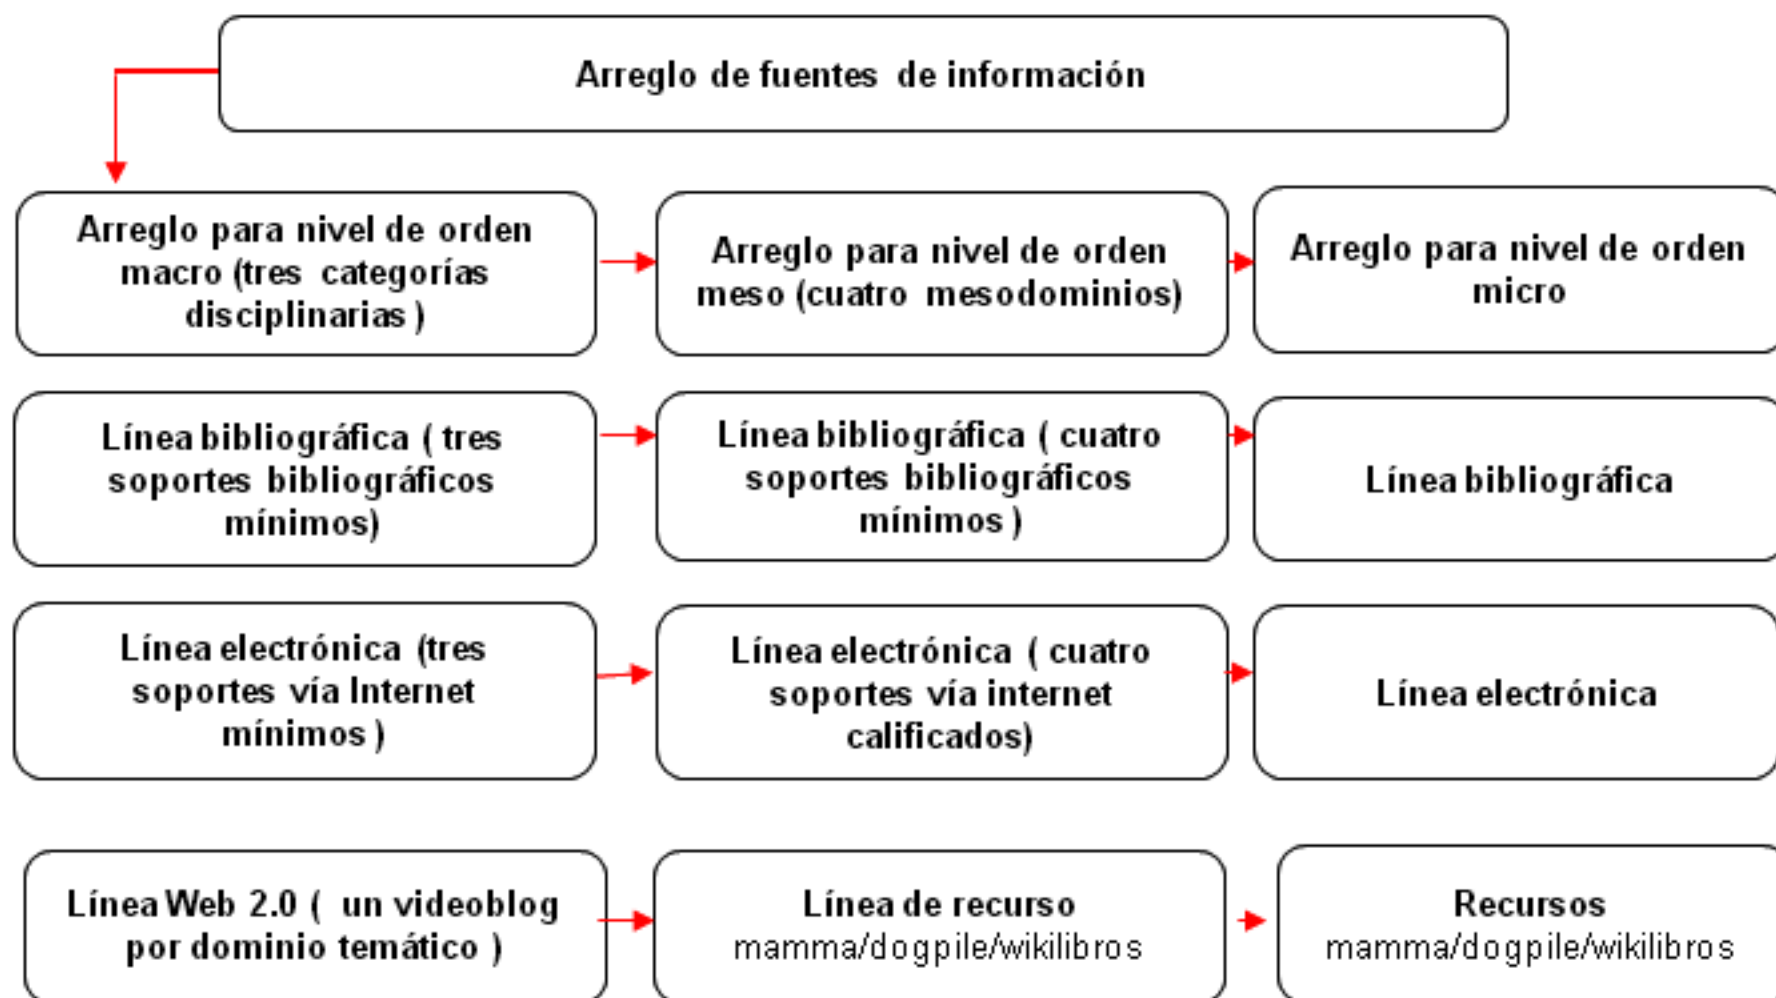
Arreglo de fuentes de información

Arreglo para nivel de orden macro (tres categorías disciplinarias )

Arreglo para nivel de orden meso (cuatro mesodominios)

Arreglo para nivel de orden micro

Línea bibliográfica ( tres soportes bibliográficos mínimos)

Línea bibliográfica ( cuatro soportes bibliográficos mínimos )

Línea bibliográfica

Línea electrónica (tres soportes vía Internet mínimos )

Línea electrónica ( cuatro soportes vía internet calificados)

Línea electrónica

Línea Web 2.0 ( un videoblog por dominio temático )

Línea de recurso
mamma/dogpile/wikilibros

Recursos
mamma/dogpile/wikilibros